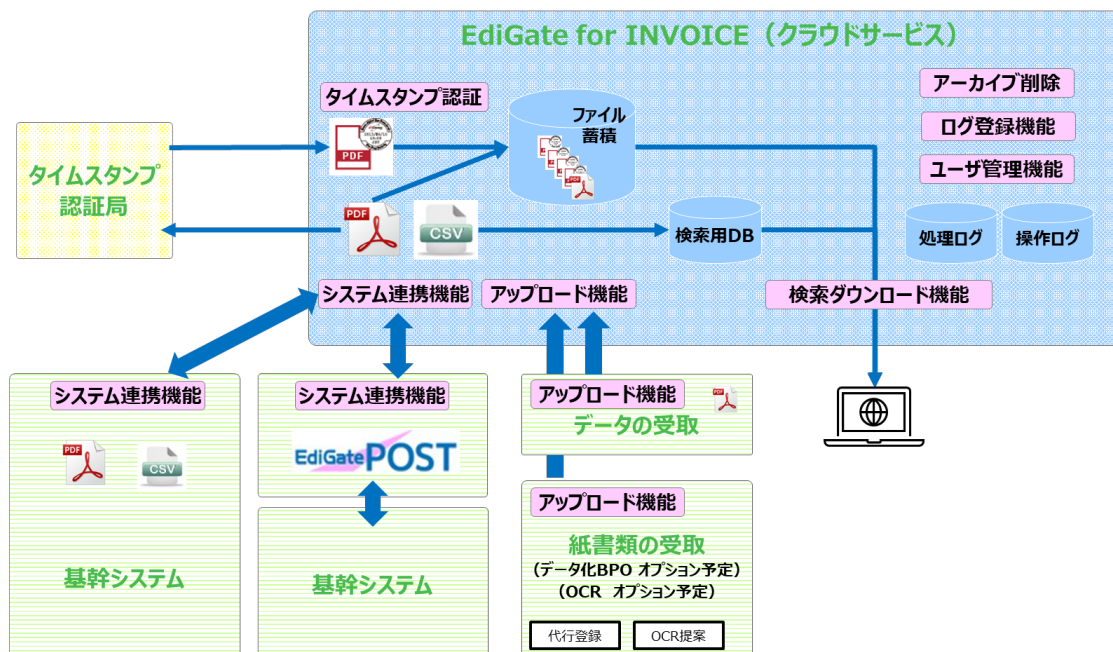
EdiGate for INVOICE（クラウドサービス）

タイムスタンプ認証

PDF

ファイル蓄積

アーカイブ削除

ログ登録機能

ユーザ管理機能

タイムスタンプ認証局

PDF

CSV

検索用DB

処理ログ

操作ログ

システム連携機能

アップロード機能

検索ダウンロード機能

システム連携機能

PDF

CSV

基幹システム

システム連携機能

EdiGate POST

基幹システム

アップロード機能

データの受取

アップロード機能

紙書類の受取
（データ化BPO オプション予定）
（OCR オプション予定）

代行登録

OCR提案